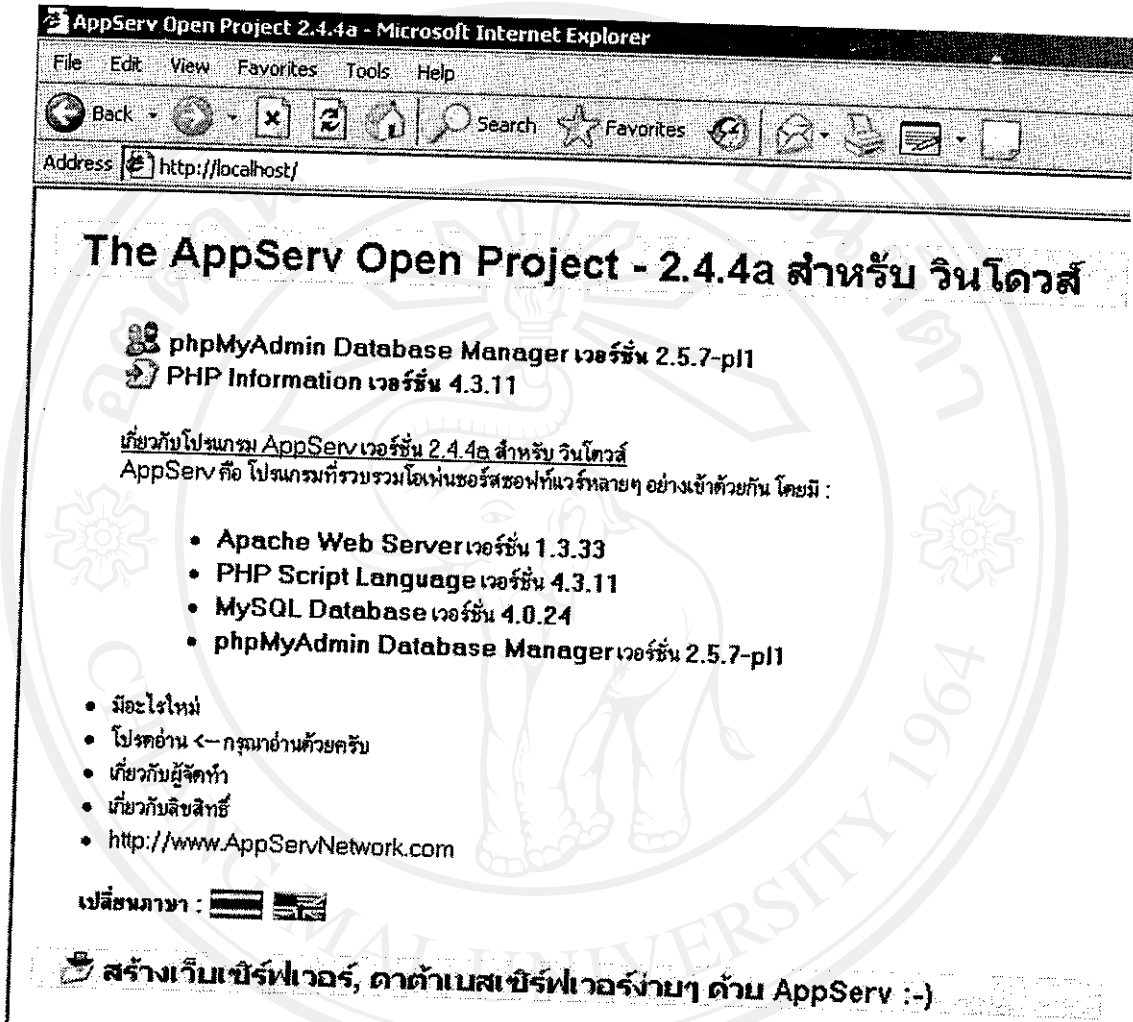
AppServ Open Project 2.4.4a - Microsoft Internet Explorer

File Edit View Favorites Tools Help

Back Search Favorites

Address http://localhost/

The AppServ Open Project - 2.4.4a สำหรับ วินโดวส์

phpMyAdmin Database Manager เวอร์ชั่น 2.5.7-pl1
PHP Information เวอร์ชั่น 4.3.11

เกี่ยวกับโปรแกรม AppServ เวอร์ชั่น 2.4.4a สำหรับ วินโดวส์
AppServ คือ โปรแกรมที่รวบรวมโอเพ่นซอร์สซอฟท์แวร์หลายๆ อย่างเข้าด้วยกัน โดยมี :

- Apache Web Server เวอร์ชั่น 1.3.33
- PHP Script Language เวอร์ชั่น 4.3.11
- MySQL Database เวอร์ชั่น 4.0.24
- phpMyAdmin Database Manager เวอร์ชั่น 2.5.7-pl1

- มีอะไรใหม่
- โปรดอ่าน <-- กรุณาอ่านด้วยครับ
- เกี่ยวกับผู้จัดทำ
- เกี่ยวกับลิขสิทธิ์
- http://www.AppServNetwork.com

เปลี่ยนภาษา :

สร้างเว็บเซิร์ฟเวอร์, ดาต้าเบสเซิร์ฟเวอร์ง่ายๆ ด้วย AppServ :-)